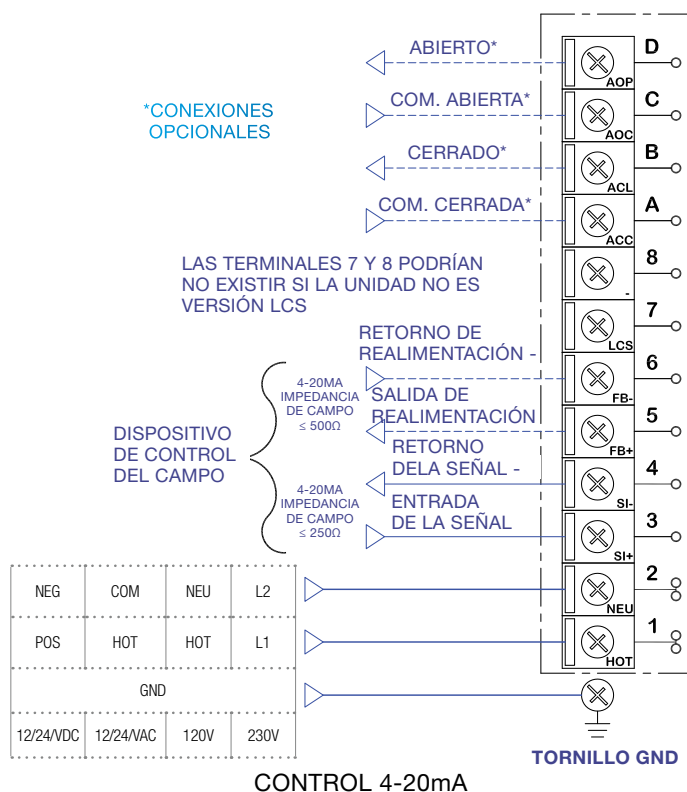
ABIERTO*

COM. ABIERTA*

CERRADO*

COM. CERRADA*

*CONEXIONES OPCIONALES

LAS TERMINALES 7 Y 8 PODRÍAN NO EXISTIR SI LA UNIDAD NO ES VERSIÓN LCS

RETORNO DE REALIMENTACIÓN -

SALIDA DE REALIMENTACIÓN

RETORNO DELA SEÑAL -

ENTRADA DE LA SEÑAL

4-20MA IMPEDANCIA DE CAMPO ≤ 500Ω

4-20MA IMPEDANCIA DE CAMPO ≤ 250Ω

DISPOSITIVO DE CONTROL DEL CAMPO

D AOP
C AOC
B ACL
A ACC
8 -
7 LCS
6 FB-
5 FB+
4 SI-
3 SI+
2 NEU
1 HOT

| NEG | COM | NEU | L2 |
|---|---|---|---|
| POS | HOT | HOT | L1 |
| GND | | | |
| 12/24/VDC | 12/24/VAC | 120V | 230V |

TORNILLO GND

CONTROL 4-20mA